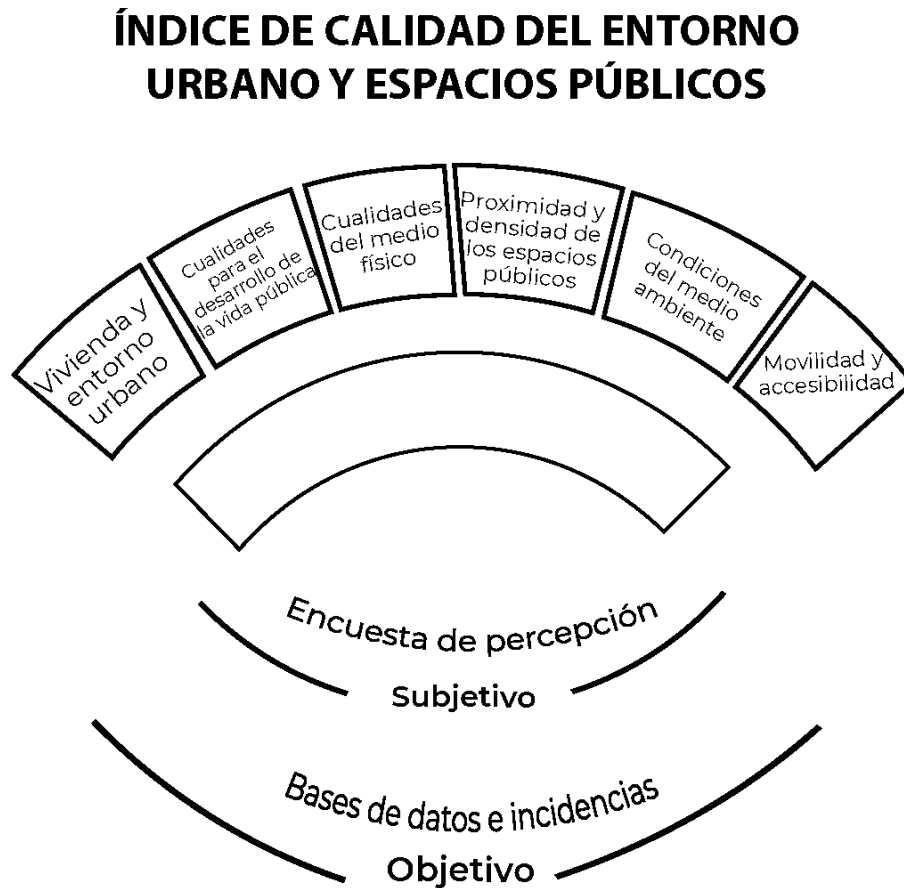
ÍNDICE DE CALIDAD DEL ENTORNO URBANO Y ESPACIOS PÚBLICOS

Vivienda y entorno urbano

Cualidades para el desarrollo de la vida pública

Cualidades del medio físico

Proximidad y densidad de los espacios públicos

Condiciones del medio ambiente

Movilidad y accesibilidad

Encuesta de percepción

Subjetivo

Bases de datos e incidencias

Objetivo